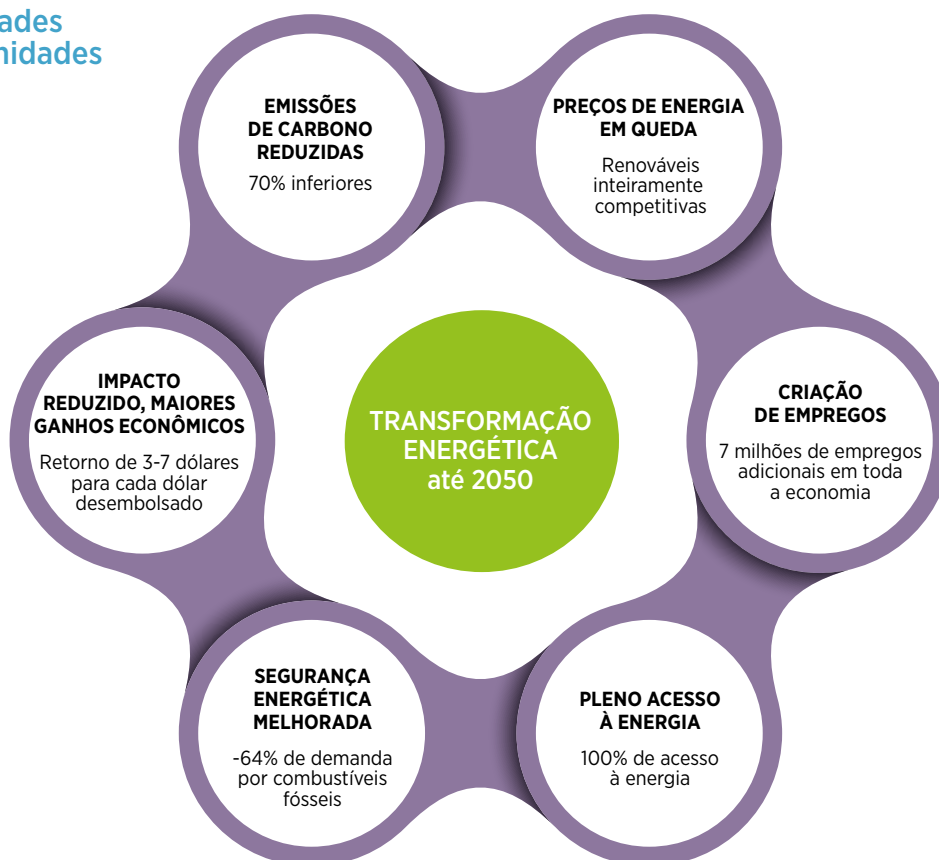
ades
nidades

EMISSÕES DE CARBONO REDUZIDAS
70% inferiores

PREÇOS DE ENERGIA EM QUEDA
Renováveis inteiramente competitivas

IMPACTO REDUZIDO, MAIORES GANHOS ECONÔMICOS
Retorno de 3-7 dólares para cada dólar desembolsado

TRANSFORMAÇÃO ENERGÉTICA até 2050

CRIAÇÃO DE EMPREGOS
7 milhões de empregos adicionais em toda a economia

SEGURANÇA ENERGÉTICA MELHORADA
-64% de demanda por combustíveis fósseis

PLENO ACESSO À ENERGIA
100% de acesso à energia